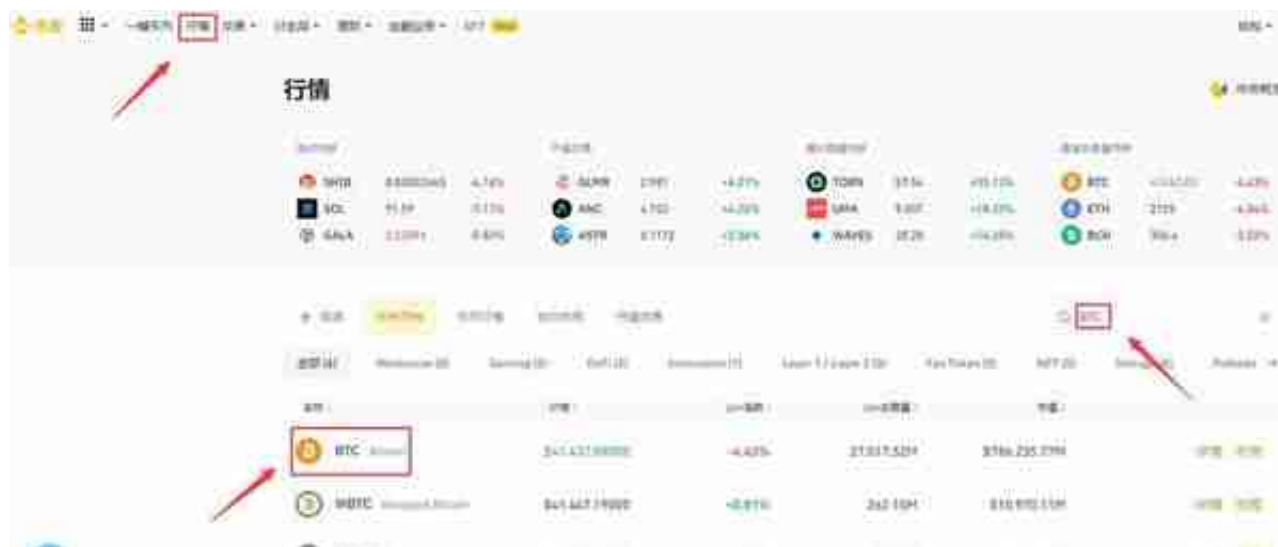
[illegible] 行情 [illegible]

行情

| SHIB | 0.00002445 | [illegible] | SUSHI | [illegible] | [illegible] | TORN | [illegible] | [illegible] | BTC | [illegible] | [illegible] |
|---|---|---|---|---|---|---|---|---|---|---|---|
| SOL | 95.39 | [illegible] | ANC | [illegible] | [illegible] | UMA | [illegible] | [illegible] | ETH | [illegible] | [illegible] |
| GALA | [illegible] | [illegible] | KSM | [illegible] | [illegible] | WAVES | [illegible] | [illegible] | BCH | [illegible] | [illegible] |

BTC

| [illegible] | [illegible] | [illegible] | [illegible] | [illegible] |
|---|---|---|---|---|
| BTC Bitcoin | $41,437.98000 | -4.43% | 27,017.52M | $786,235.77M |
| WBTC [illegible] | $41,467.19000 | +0.81% | 262.10M | $10,970.15M |